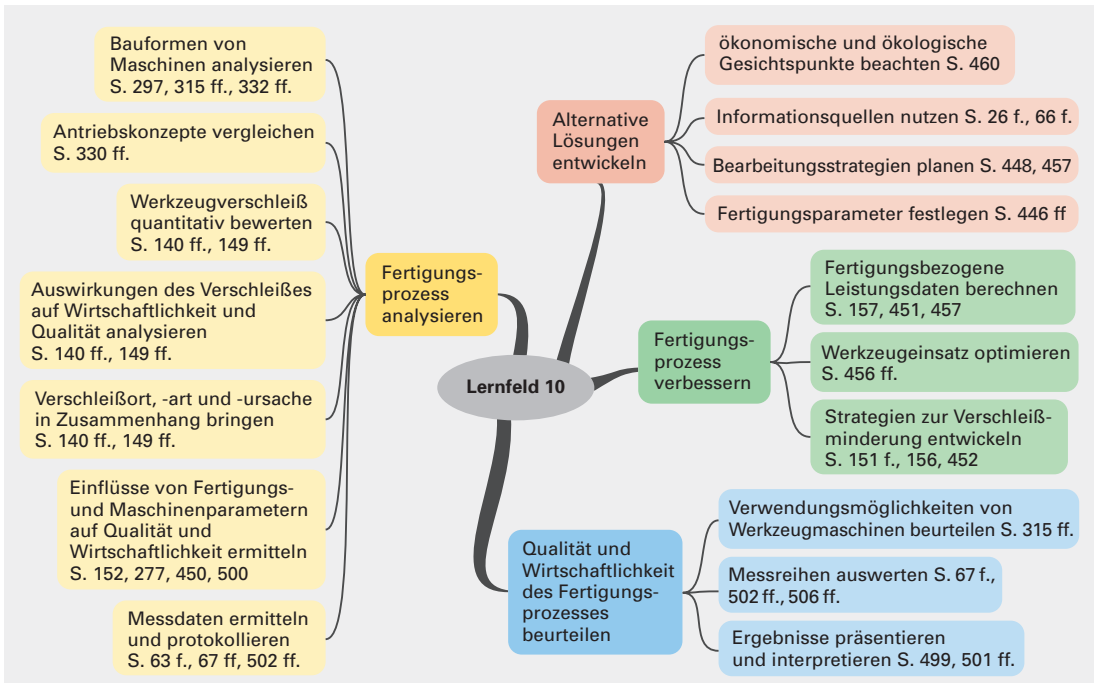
Lernfeld 10

Fertigungsprozess analysieren

Bauformen von Maschinen analysieren S. 297, 315 ff., 332 ff.

Antriebskonzepte vergleichen S. 330 ff.

Werkzeugverschleiß quantitativ bewerten S. 140 ff., 149 ff.

Auswirkungen des Verschleißes auf Wirtschaftlichkeit und Qualität analysieren S. 140 ff., 149 ff.

Verschleißort, -art und -ursache in Zusammenhang bringen S. 140 ff., 149 ff.

Einflüsse von Fertigungs- und Maschinenparametern auf Qualität und Wirtschaftlichkeit ermitteln S. 152, 277, 450, 500

Messdaten ermitteln und protokollieren S. 63 f., 67 ff, 502 ff.

Alternative Lösungen entwickeln

ökonomische und ökologische Gesichtspunkte beachten S. 460

Informationsquellen nutzen S. 26 f., 66 f.

Bearbeitungsstrategien planen S. 448, 457

Fertigungsparameter festlegen S. 446 ff

Fertigungsprozess verbessern

Fertigungsbezogene Leistungsdaten berechnen S. 157, 451, 457

Werkzeugeinsatz optimieren S. 456 ff.

Strategien zur Verschleißminderung entwickeln S. 151 f., 156, 452

Qualität und Wirtschaftlichkeit des Fertigungsprozesses beurteilen

Verwendungsmöglichkeiten von Werkzeugmaschinen beurteilen S. 315 ff.

Messreihen auswerten S. 67 f., 502 ff., 506 ff.

Ergebnisse präsentieren und interpretieren S. 499, 501 ff.